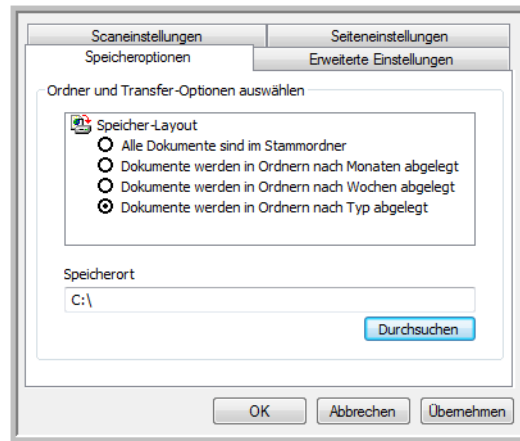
Scaneinstellungen
Seiteneinstellungen
Speicheroptionen
Erweiterte Einstellungen

Ordner und Transfer-Optionen auswählen

Speicher-Layout
Alle Dokumente sind im Stammordner
Dokumente werden in Ordnern nach Monaten abgelegt
Dokumente werden in Ordnern nach Wochen abgelegt
Dokumente werden in Ordnern nach Typ abgelegt

Speicherort
C:\
Durchsuchen

OK
Abbrechen
Übernehmen